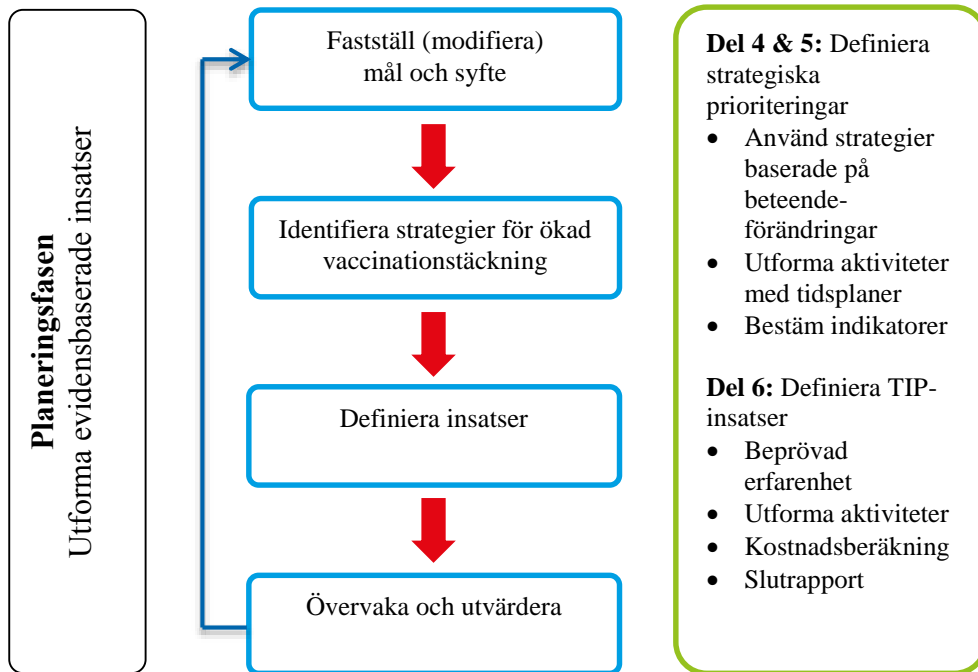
**Planeringsfasen**
Utforma evidensbaserade insatser

Fastställ (modifiera) mål och syfte

Identifiera strategier för ökad vaccinationstäckning

Definiera insatser

Övervaka och utvärdera

**Del 4 & 5:** Definiera strategiska prioriteringar
- Använd strategier baserade på beteendeförändringar
- Utforma aktiviteter med tidsplaner
- Bestäm indikatorer

**Del 6:** Definiera TIP-insatser
- Beprövad erfarenhet
- Utforma aktiviteter
- Kostnadsberäkning
- Slutrapport